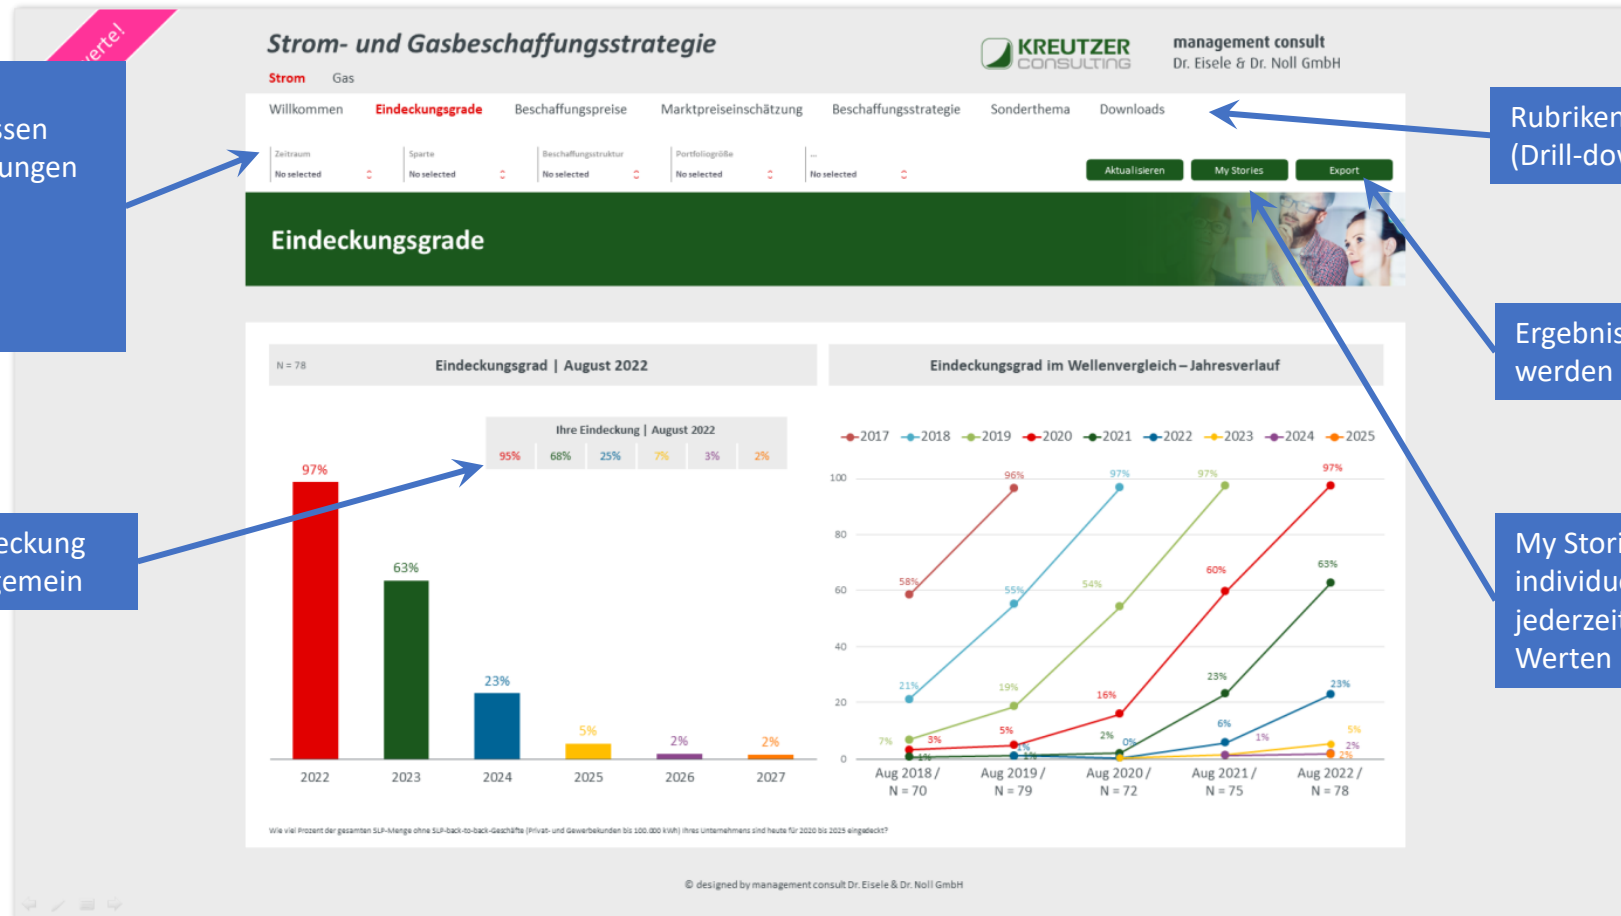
erte!

ssen
ungen

eckung
emein

Strom- und Gasbeschaffungsstrategie

Strom Gas

KREUTZER CONSULTING

management consult
Dr. Eisele & Dr. Noll GmbH

Rubriken
(Drill-dov

Willkommen Eindeckungsgrade Beschaffungspreise Marktpreiseinschätzung Beschaffungsstrategie Sonderthema Downloads

Zeitraum
No selected

Sparte
No selected

Beschaffungsstruktur
No selected

Portfoliogröße
No selected

...
No selected

Aktualisieren My Stories Export

Eindeckungsgrade

Ergebnis
werden

My Stori
individu
jederzeit
Werten

N = 78

Eindeckungsgrad | August 2022

Ihre Eindeckung | August 2022

| 95% | 68% | 25% | 7% | 3% | 2% |
|---|---|---|---|---|---|

97%
63%
23%
5%
2%
2%

2022 2023 2024 2025 2026 2027

Eindeckungsgrad im Wellenvergleich – Jahresverlauf

2017 2018 2019 2020 2021 2022 2023 2024 2025

100
80
60
40
20
0

96%
97%
97%
97%
58%
55%
54%
60%
63%
21%
19%
16%
23%
23%
7% 3%
5%
2% 0%
6%
1%
5%
2%
2%
1%
1%
1%
1%

Aug 2018 / N = 70
Aug 2019 / N = 79
Aug 2020 / N = 72
Aug 2021 / N = 75
Aug 2022 / N = 78

Wie viel Prozent der gesamten SLP-Menge ohne SLP-back-to-back-Geschäfte (Privat- und Gewerbekunden bis 100.000 kWh) Ihres Unternehmens sind heute für 2020 bis 2025 eingedeckt?

© designed by management consult Dr. Eisele & Dr. Noll GmbH